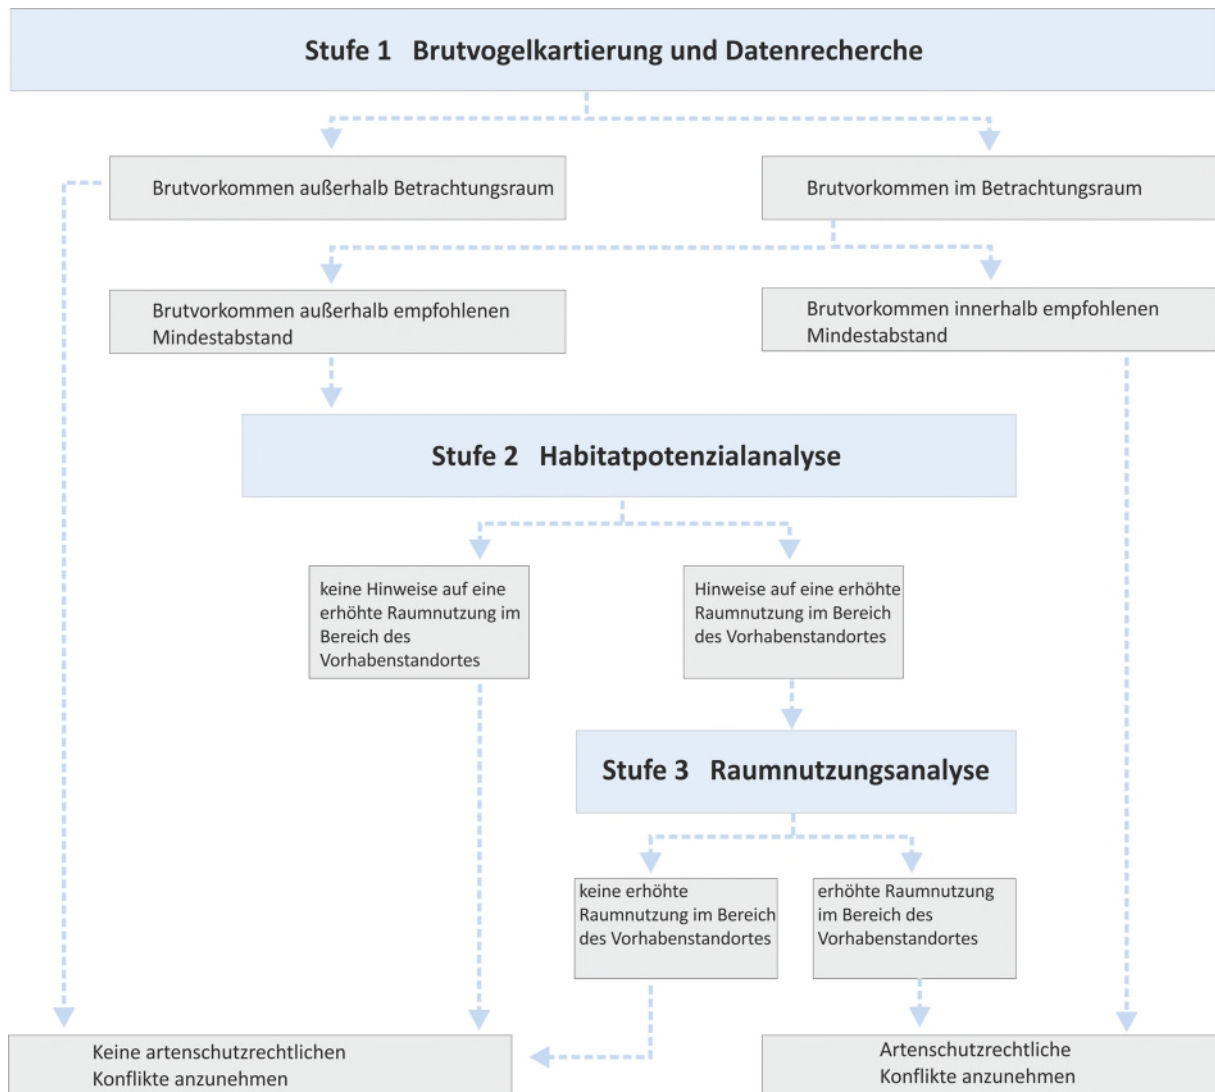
Stufe 1 Brutvogelkartierung und Datenrecherche

Brutvorkommen außerhalb Betrachtungsraum

Brutvorkommen im Betrachtungsraum

Brutvorkommen außerhalb empfohlenen Mindestabstand

Brutvorkommen innerhalb empfohlenen Mindestabstand

Stufe 2 Habitatpotenzialanalyse

keine Hinweise auf eine erhöhte Raumnutzung im Bereich des Vorhabenstandortes

Hinweise auf eine erhöhte Raumnutzung im Bereich des Vorhabenstandortes

Stufe 3 Raumnutzungsanalyse

keine erhöhte Raumnutzung im Bereich des Vorhabenstandortes

erhöhte Raumnutzung im Bereich des Vorhabenstandortes

Keine artenschutzrechtlichen Konflikte anzunehmen

Artenschutzrechtliche Konflikte anzunehmen